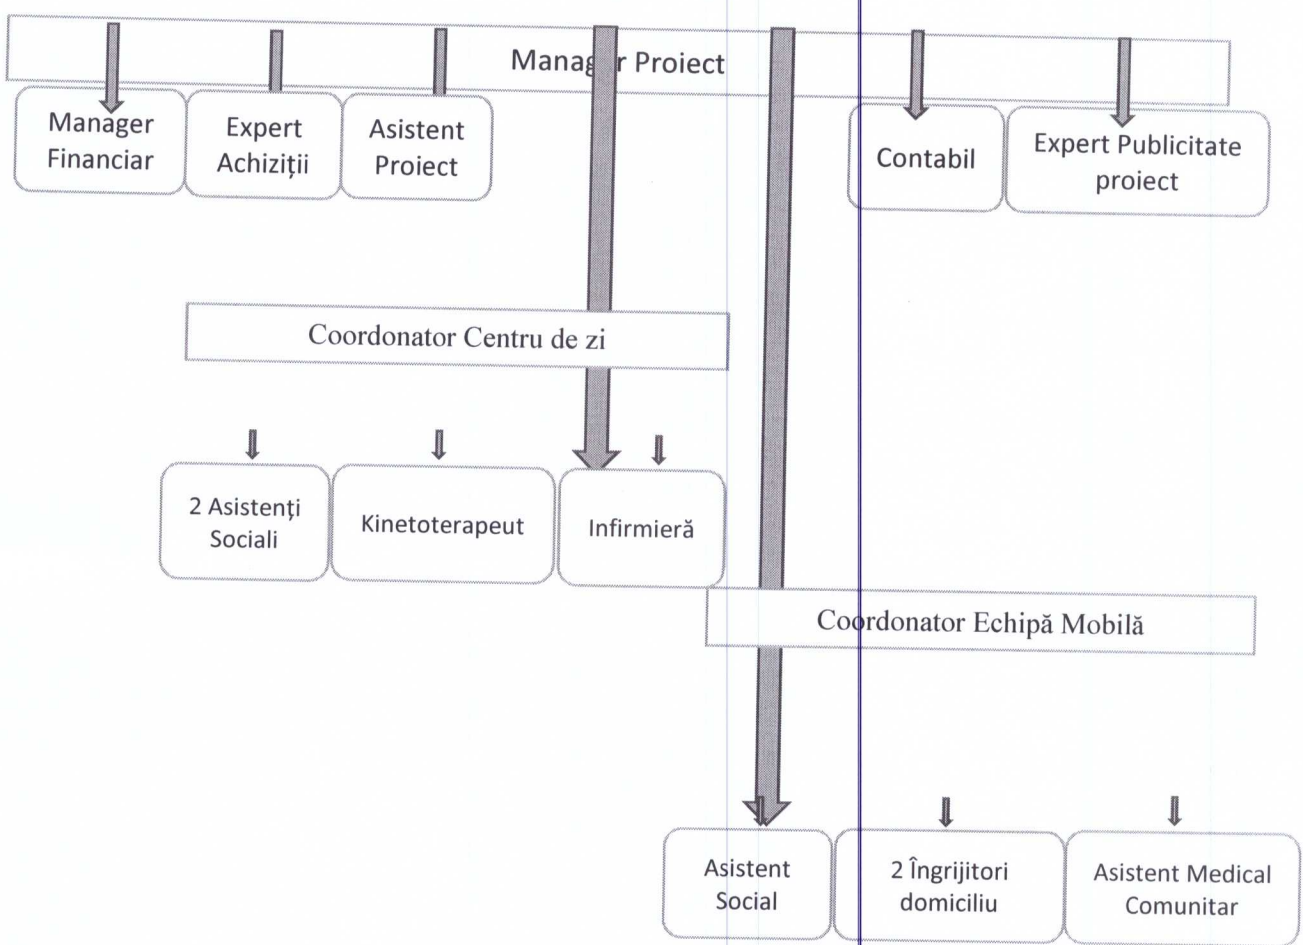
Manag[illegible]r Proiect

Manager Financiar

Expert Achiziții

Asistent Proiect

Contabil

Expert Publicitate proiect

Coordonator Centru de zi

2 Asistenți Sociali

Kinetoterapeut

Infirmieră

Coordonator Echipă Mobilă

Asistent Social

2 Îngrijitori domiciliu

Asistent Medical Comunitar